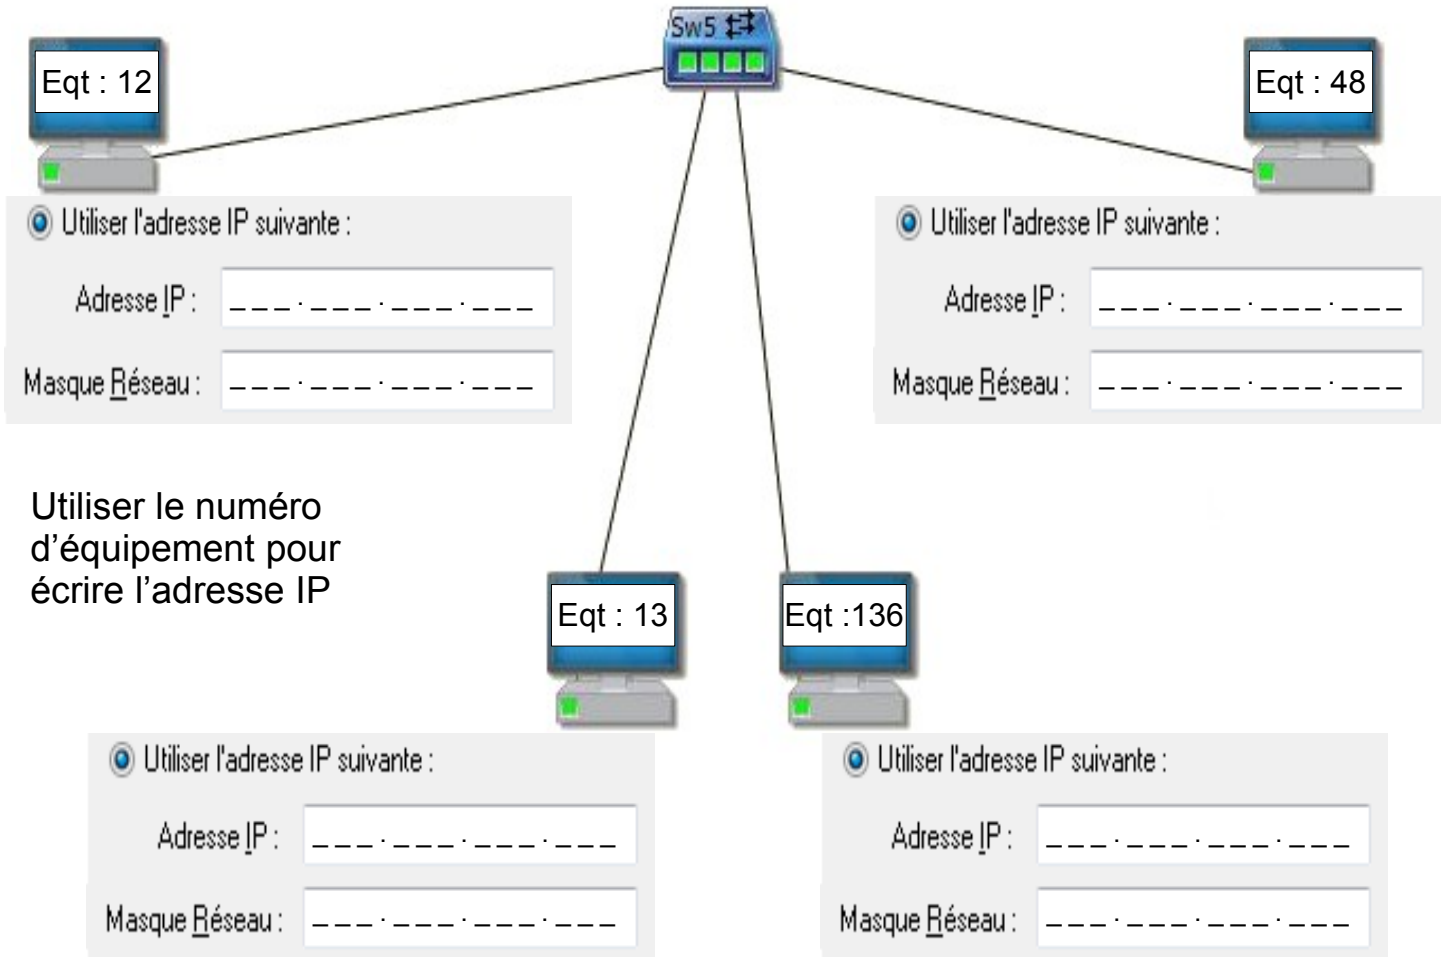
Sw5

Eqt : 12

Utiliser l'adresse IP suivante :

Adresse IP : ___.___.___.___

Masque Réseau : ___.___.___.___

Eqt : 48

Utiliser l'adresse IP suivante :

Adresse IP : ___.___.___.___

Masque Réseau : ___.___.___.___

Utiliser le numéro d'équipement pour écrire l'adresse IP

Eqt : 13

Eqt :136

Utiliser l'adresse IP suivante :

Adresse IP : ___.___.___.___

Masque Réseau : ___.___.___.___

Utiliser l'adresse IP suivante :

Adresse IP : ___.___.___.___

Masque Réseau : ___.___.___.___